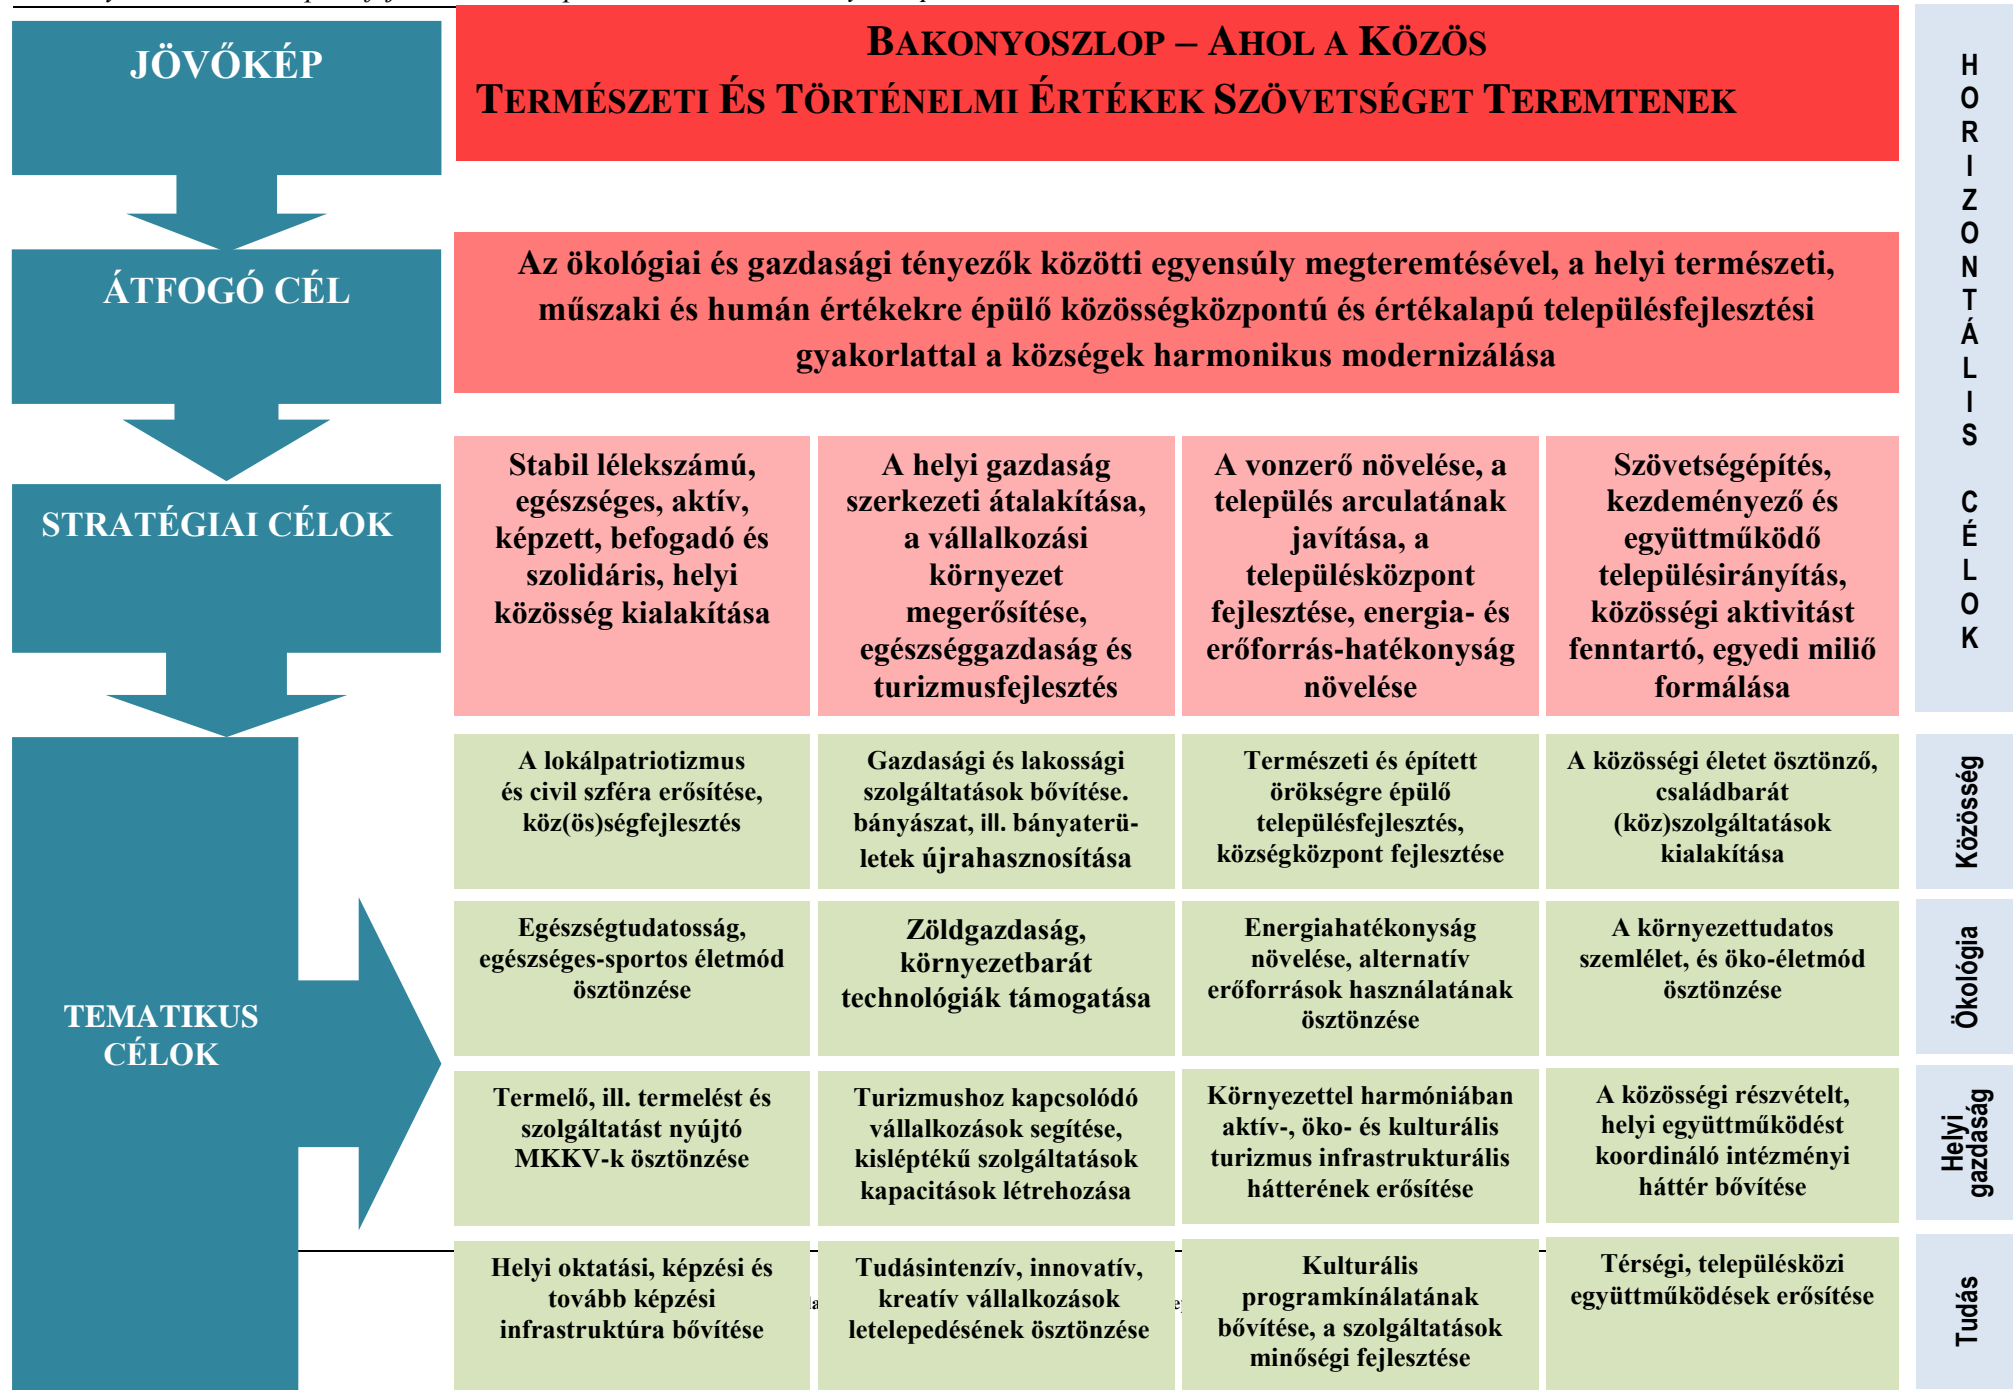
JÖVŐKÉP

BAKONYOSZLOP – AHOL A KÖZÖS TERMÉSZETI ÉS TÖRTÉNELMI ÉRTÉKEK SZÖVETSÉGET TEREMTENEK

HORIZONTÁLIS CÉLOK

ÁTFOGÓ CÉL

Az ökológiai és gazdasági tényezők közötti egyensúly megteremtésével, a helyi természeti, műszaki és humán értékekre épülő közösségközpontú és értékalapú településfejlesztési gyakorlattal a községek harmonikus modernizálása

STRATÉGIAI CÉLOK

| Stabil lélekszámú, egészséges, aktív, képzett, befogadó és szolidáris, helyi közösség kialakítása | A helyi gazdaság szerkezeti átalakítása, a vállalkozási környezet megerősítése, egészséggazdaság és turizmusfejlesztés | A vonzerő növelése, a település arculatának javítása, a településközpont fejlesztése, energia- és erőforrás-hatékonyság növelése | Szövetségépítés, kezdeményező és együttműködő településirányítás, közösségi aktivitást fenntartó, egyedi miliő formálása | |
|---|---|---|---|---|
| A lokálpatriotizmus és civil szféra erősítése, köz(ös)ségfejlesztés | Gazdasági és lakossági szolgáltatások bővítése. bányászat, ill. bányaterületek újrahasznosítása | Természeti és épített örökségre épülő településfejlesztés, községközpont fejlesztése | A közösségi életet ösztönző, családbarát (köz)szolgáltatások kialakítása | Közösség |
| Egészségtudatosság, egészséges-sportos életmód ösztönzése | Zöldgazdaság, környezetbarát technológiák támogatása | Energiahatékonyság növelése, alternatív erőforrások használatának ösztönzése | A környezettudatos szemlélet, és öko-életmód ösztönzése | Ökológia |
| Termelő, ill. termelést és szolgáltatást nyújtó MKKV-k ösztönzése | Turizmushoz kapcsolódó vállalkozások segítése, kisléptékű szolgáltatások kapacitások létrehozása | Környezettel harmóniában aktív-, öko- és kulturális turizmus infrastrukturális hátterének erősítése | A közösségi részvételt, helyi együttműködést koordináló intézményi háttér bővítése | Helyi gazdaság |
| Helyi oktatási, képzési és tovább képzési infrastruktúra bővítése | Tudásintenzív, innovatív, kreatív vállalkozások letelepedésének ösztönzése | Kulturális programkínálatának bővítése, a szolgáltatások minőségi fejlesztése | Térségi, településközi együttműködések erősítése | Tudás |

TEMATIKUS CÉLOK